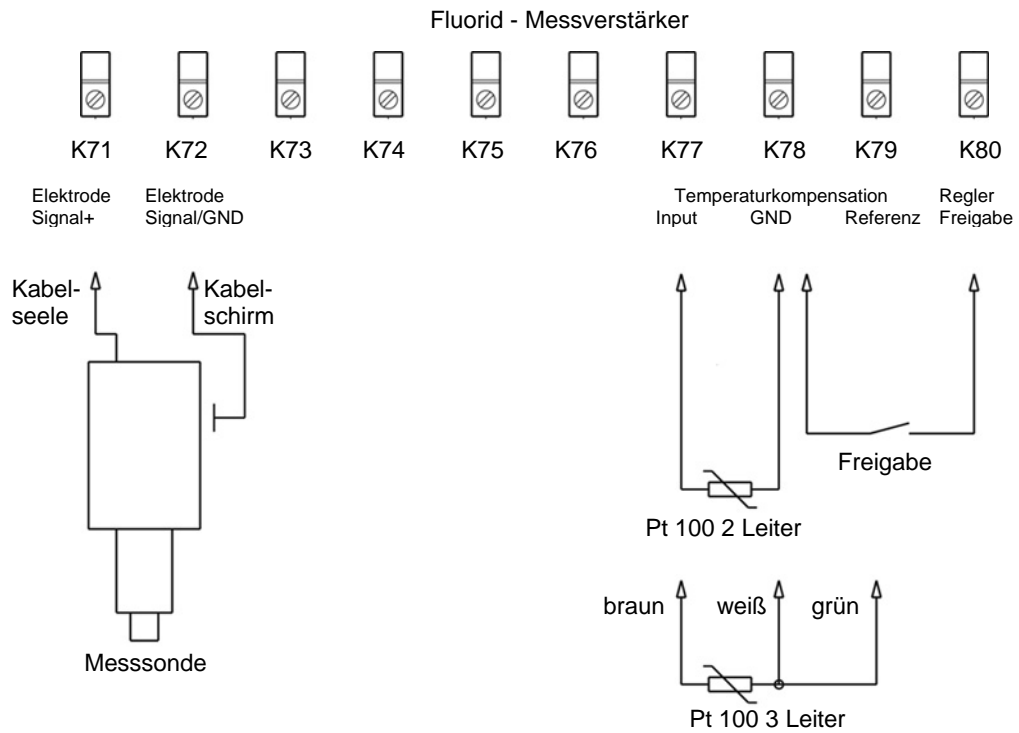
Fluorid - Messverstärker

K71 K72 K73 K74 K75 K76 K77 K78 K79 K80

Elektrode Signal+

Elektrode Signal/GND

Temperaturkompensation
Input GND Referenz

Regler Freigabe

Kabelseele

Kabelschirm

Messsonde

Freigabe

Pt 100 2 Leiter

braun weiß grün

Pt 100 3 Leiter